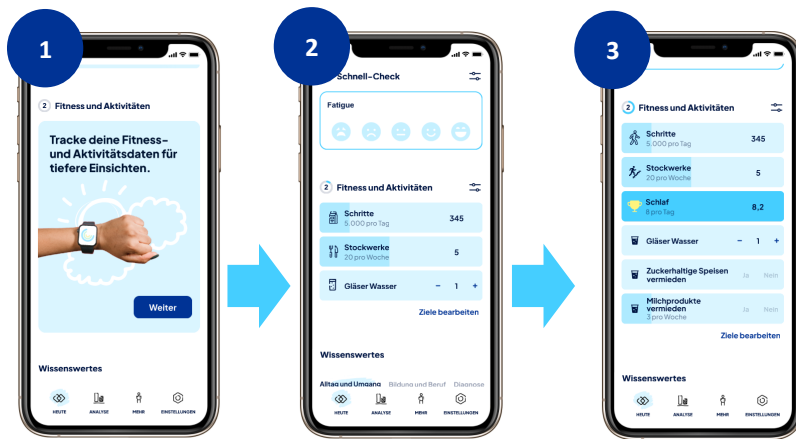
1

2 Fitness und Aktivitäten

Tracke deine Fitness- und Aktivitätsdaten für tiefere Einsichten.

Weiter

Wissenswertes

HEUTE ANALYSE MEHR EINSTELLUNGEN

2

Schnell-Check

Fatigue

2 Fitness und Aktivitäten

Schritte
5.000 pro Tag 345

Stockwerke
20 pro Woche 5

Gläser Wasser − 1 +

Ziele bearbeiten

Wissenswertes

Alltag und Umgang Bildung und Beruf Diagnose

HEUTE ANALYSE MEHR EINSTELLUNGEN

3

2 Fitness und Aktivitäten

Schritte
5.000 pro Tag 345

Stockwerke
20 pro Woche 5

Schlaf
8 pro Tag 8,2

Gläser Wasser − 1 +

Zuckerhaltige Speisen vermieden Ja Nein

Milchprodukte vermeiden
3 pro Woche 0

Ziele bearbeiten

Wissenswertes

HEUTE ANALYSE MEHR EINSTELLUNGEN